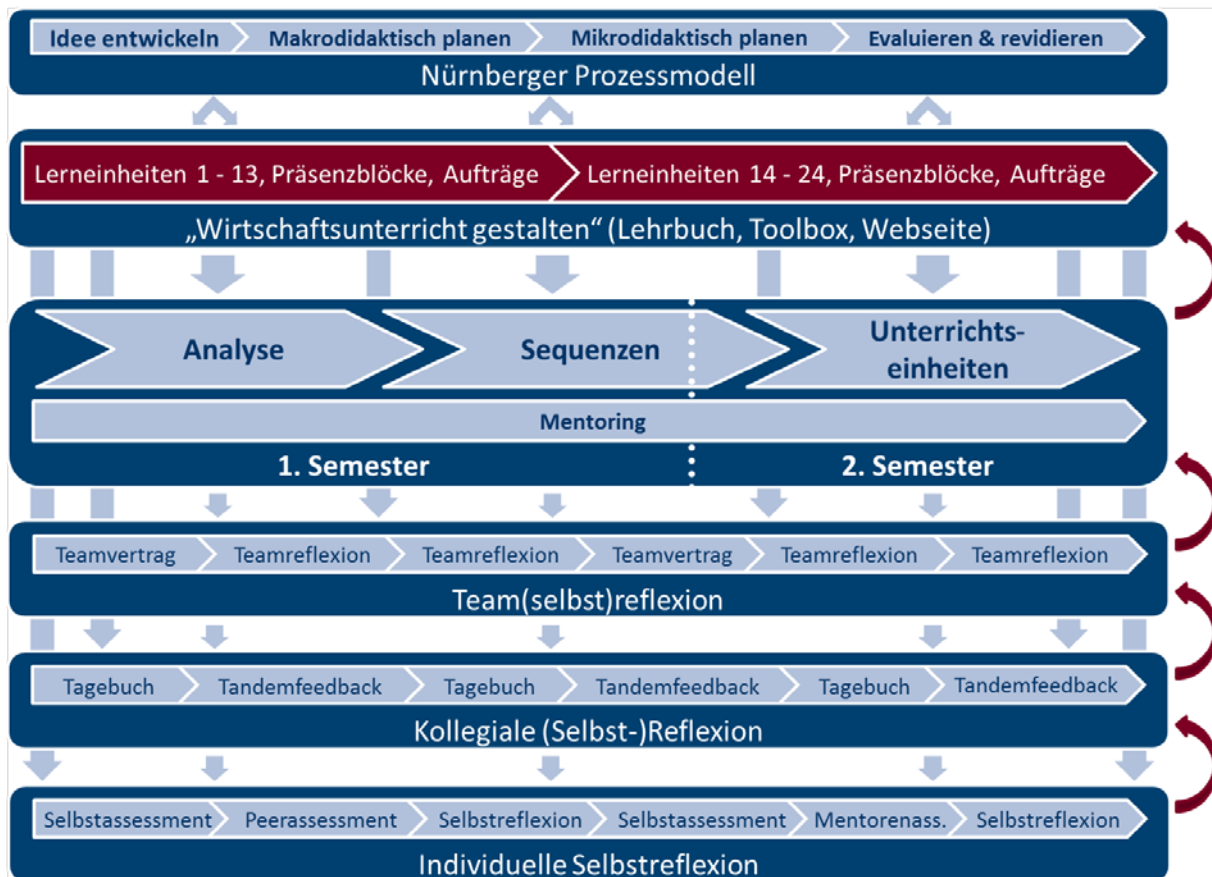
Idee entwickeln
Makrodidaktisch planen
Mikrodidaktisch planen
Evaluieren & revidieren
Nürnberger Prozessmodell

Lerneinheiten 1 - 13, Präsenzblöcke, Aufträge
Lerneinheiten 14 - 24, Präsenzblöcke, Aufträge
„Wirtschaftsunterricht gestalten“ (Lehrbuch, Toolbox, Webseite)

Analyse
Sequenzen
Unterrichtseinheiten
Mentoring
1. Semester
2. Semester

Teamvertrag
Teamreflexion
Teamreflexion
Teamvertrag
Teamreflexion
Teamreflexion
Team(selbst)reflexion

Tagebuch
Tandemfeedback
Tagebuch
Tandemfeedback
Tagebuch
Tandemfeedback
Kollegiale (Selbst-)Reflexion

Selbstassessment
Peerassessment
Selbstreflexion
Selbstassessment
Mentorenass.
Selbstreflexion
Individuelle Selbstreflexion